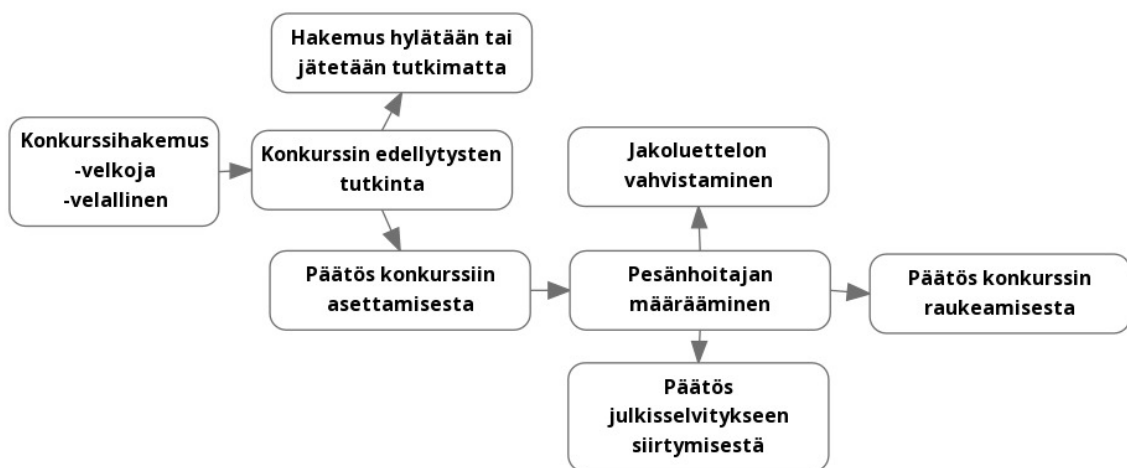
Hakemus hylätään tai jätetään tutkimatta

Konkurssihakemus
-velkoja
-velallinen

Konkurssin edellytysten tutkinta

Jakoluettelon vahvistaminen

Päätös konkurssiin asettamisesta

Pesänhoitajan määrääminen

Päätös konkurssin raukeamisesta

Päätös julkisselvitykseen siirtymisestä